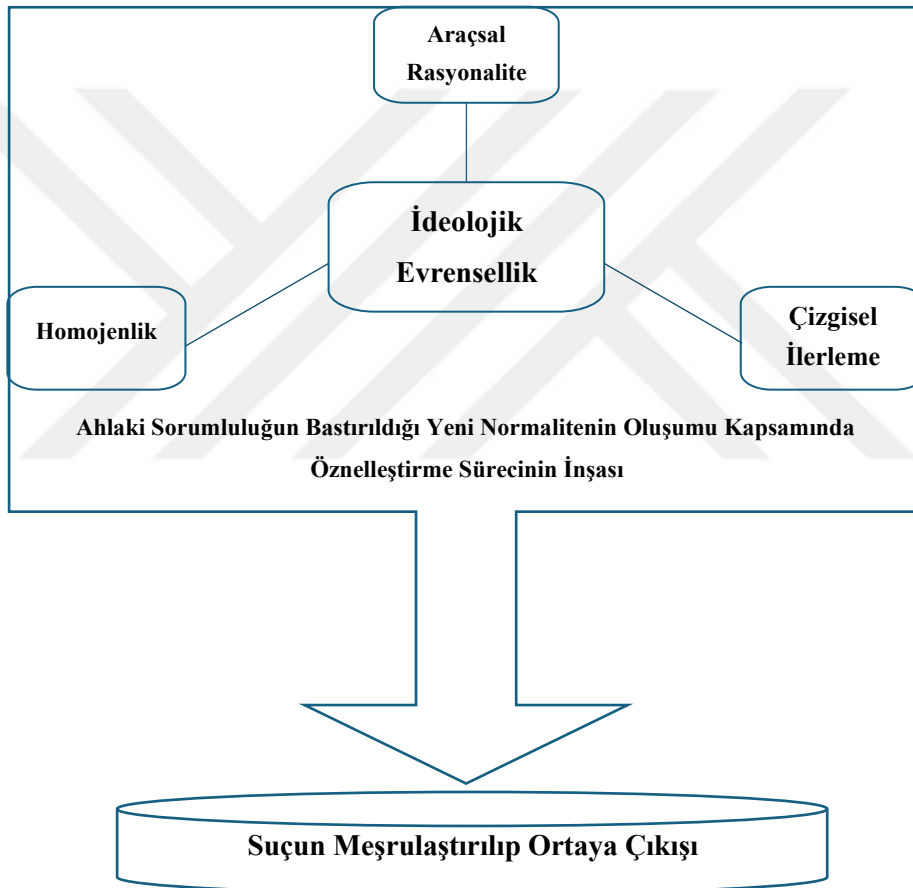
Araçsal Rasyonalite

İdeolojik Evrensellik

Homojenlik

Çizgisel İlerleme

Ahlaki Sorumluluğun Bastırıldığı Yeni Normalitenin Oluşumu Kapsamında Öznelleştirme Sürecinin İnşası

Suçun Meşrulaştırılıp Ortaya Çıkışı